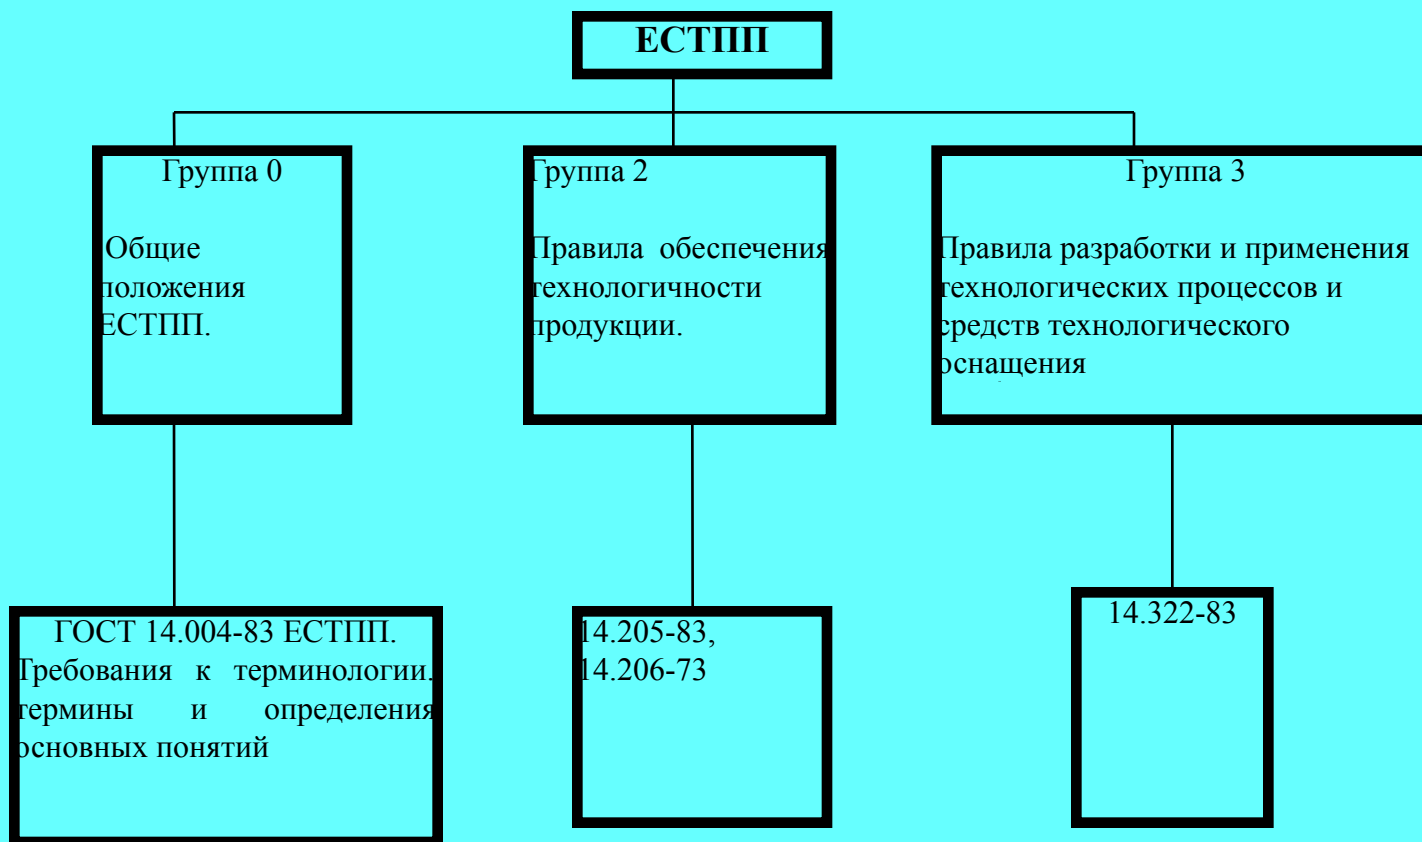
ЕСТПП

Группа 0

Общие положения ЕСТПП.

Группа 2

Правила обеспечения технологичности продукции.

Группа 3

Правила разработки и применения технологических процессов и средств технологического оснащения

ГОСТ 14.004-83 ЕСТПП. Требования к терминологии. термины и определения основных понятий

14.205-83, 14.206-73

14.322-83